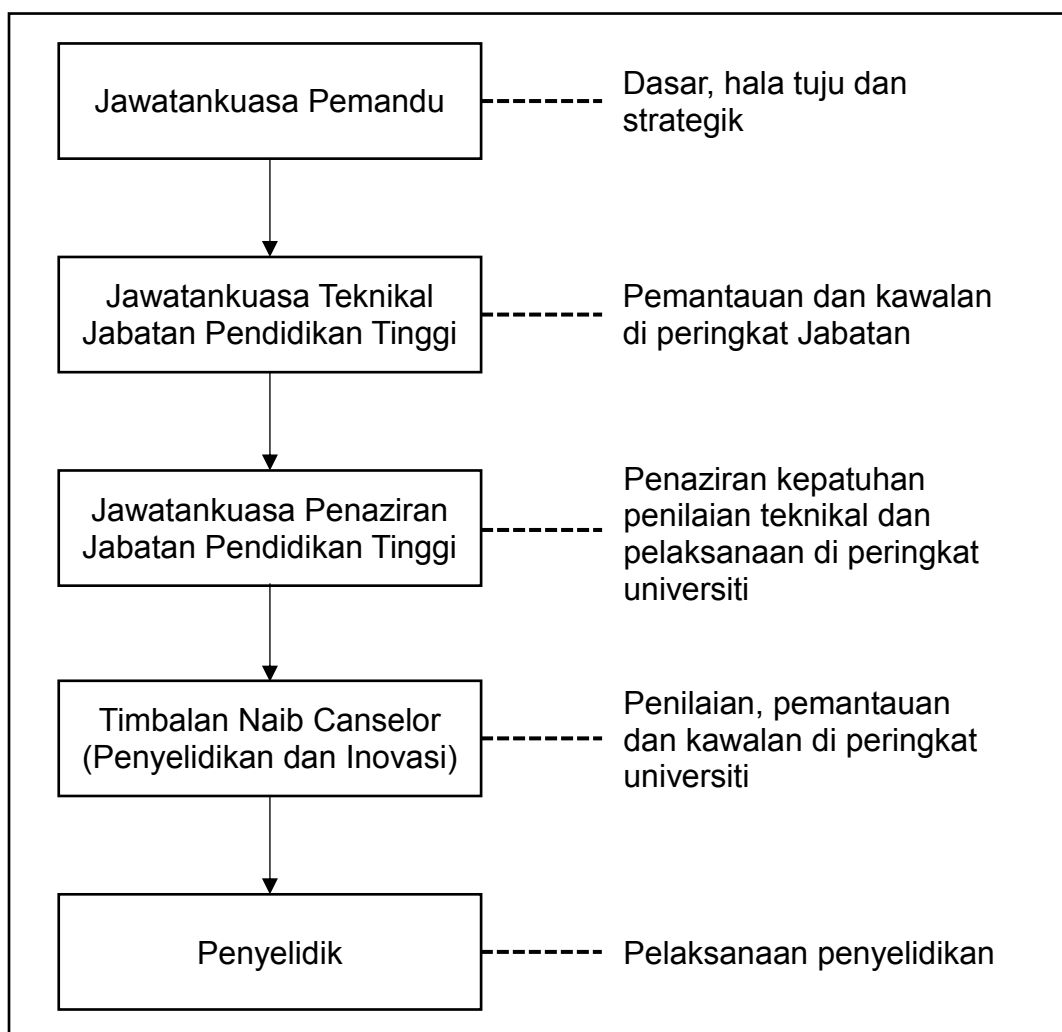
Jawatankuasa Pemandu

Dasar, hala tuju dan strategik

Jawatankuasa Teknikal Jabatan Pendidikan Tinggi

Pemantauan dan kawalan di peringkat Jabatan

Jawatankuasa Penaziran Jabatan Pendidikan Tinggi

Penaziran kepatuhan penilaian teknikal dan pelaksanaan di peringkat universiti

Timbalan Naib Canselor (Penyelidikan dan Inovasi)

Penilaian, pemantauan dan kawalan di peringkat universiti

Penyelidik

Pelaksanaan penyelidikan